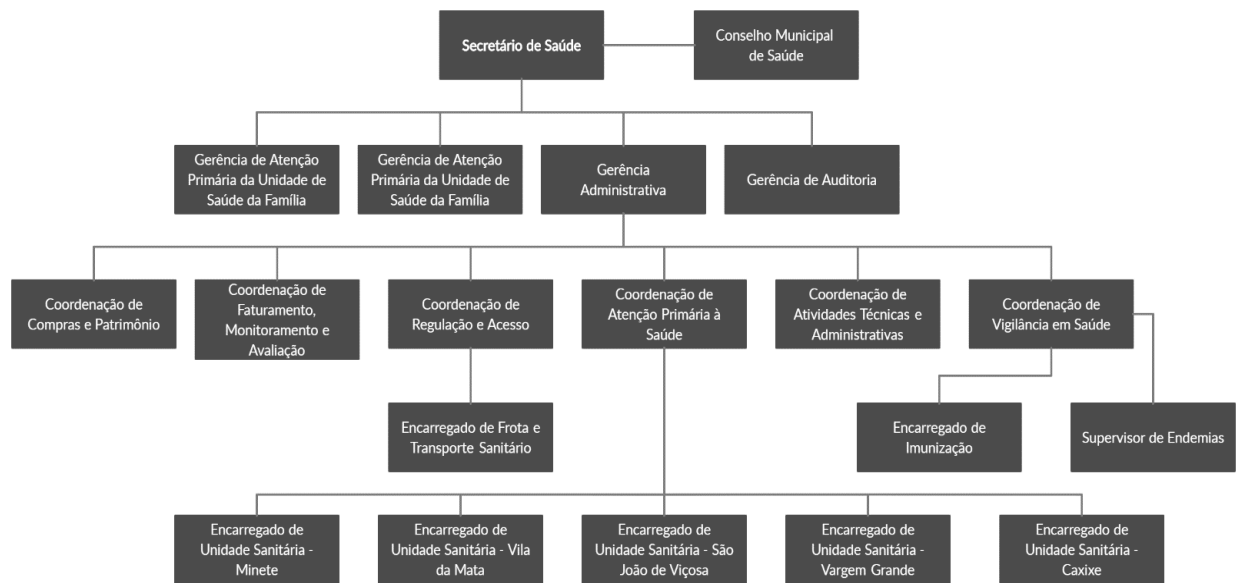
Secretário de Saúde

Conselho Municipal de Saúde

Gerência de Atenção Primária da Unidade de Saúde da Família

Gerência de Atenção Primária da Unidade de Saúde da Família

Gerência Administrativa

Gerência de Auditoria

Coordenação de Compras e Patrimônio

Coordenação de Faturamento, Monitoramento e Avaliação

Coordenação de Regulação e Acesso

Coordenação de Atenção Primária à Saúde

Coordenação de Atividades Técnicas e Administrativas

Coordenação de Vigilância em Saúde

Encarregado de Frota e Transporte Sanitário

Encarregado de Imunização

Supervisor de Endemias

Encarregado de Unidade Sanitária - Minete

Encarregado de Unidade Sanitária - Vila da Mata

Encarregado de Unidade Sanitária - São João de Viçosa

Encarregado de Unidade Sanitária - Vargem Grande

Encarregado de Unidade Sanitária - Caxixe